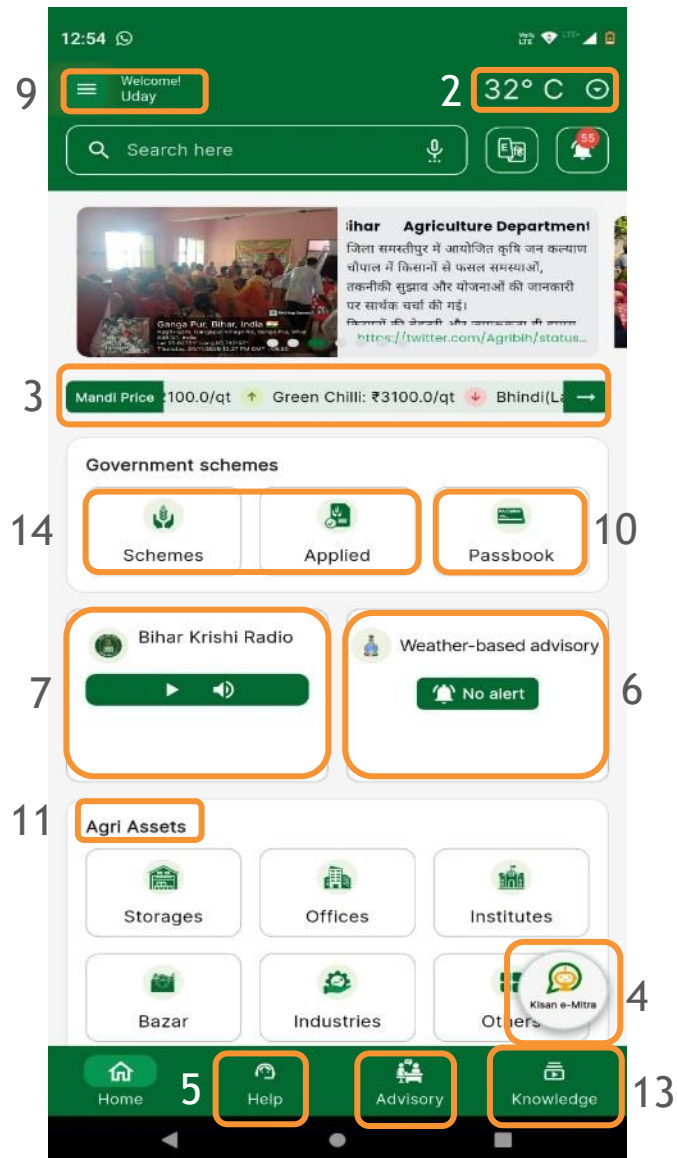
12:54

9 Welcome! Uday

2 32° C

Search here

55

ihar Agriculture Department

जिला समस्तीपुर में आयोजित कृषि जन कल्याण चौपाल में किसानों से फसल समस्याओं, तकनीकी सुझाव और योजनाओं की जानकारी पर सार्थक चर्चा की गई।

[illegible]

https://twitter.com/Agribih/status...

Ganga Pur, Bihar, India

3 Mandi Price ₹100.0/qt Green Chilli: ₹3100.0/qt Bhindi(La

Government schemes

14 Schemes

Applied

Passbook 10

7 Bihar Krishi Radio

Weather-based advisory 6

No alert

11 Agri Assets

Storages

Offices

Institutes

Bazar

Industries

Others

Kisan e-Mitra 4

Home

5 Help

Advisory

Knowledge 13